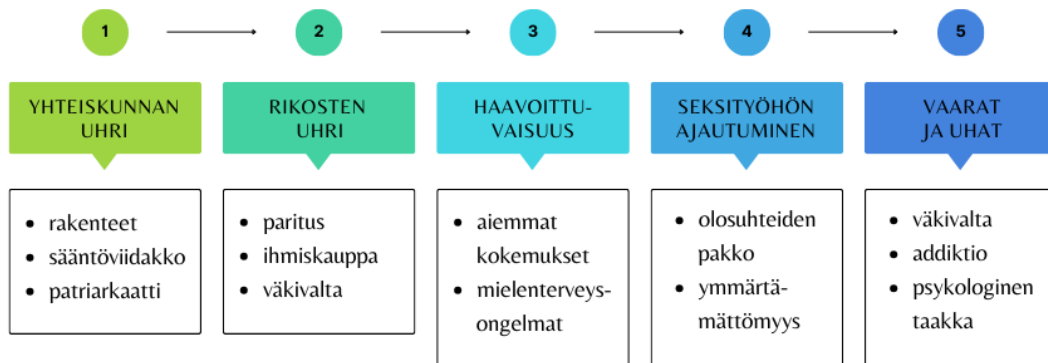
1

2

3

4

5

YHTEISKUNNAN UHRI

RIKOSTEN UHRI

HAAVOITTU-VAISUUS

SEKSITYÖHÖN AJAUTUMINEN

VAARAT JA UHAT

- rakenteet
- sääntöviidakko
- patriarkaatti

- paritus
- ihmiskauppa
- väkivalta

- aiemmat kokemukset
- mielenterveys-ongelmat

- olosuhteiden pakko
- ymmärtä-mättömyys

- väkivalta
- addiktio
- psykologinen taakka